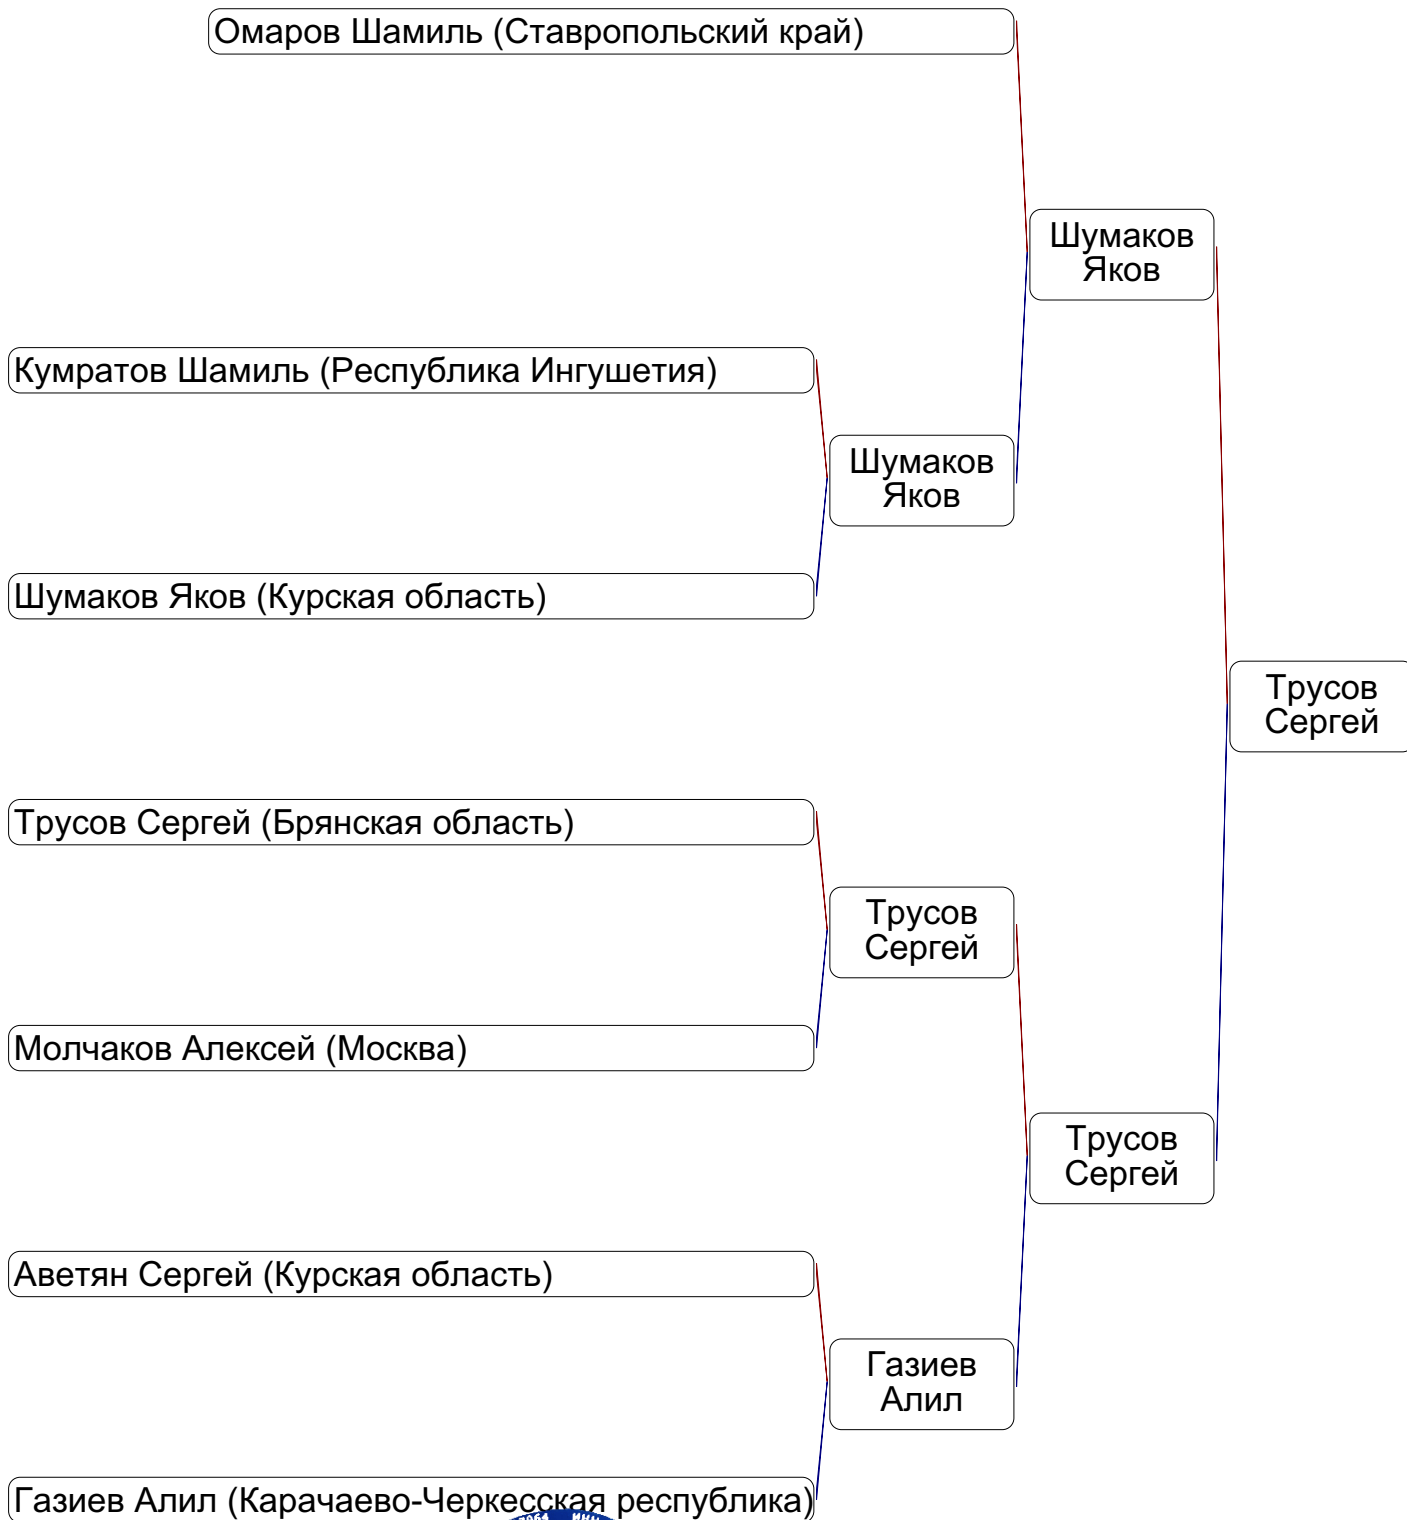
Омаров Шамиль (Ставропольский край)

Шумаков Яков

Кумратов Шамиль (Республика Ингушетия)

Шумаков Яков

Шумаков Яков (Курская область)

Трусов Сергей

Трусов Сергей (Брянская область)

Трусов Сергей

Молчаков Алексей (Москва)

Трусов Сергей

Аветян Сергей (Курская область)

Газиев Алил

Газиев Алил (Карачаево-Черкесская республика)